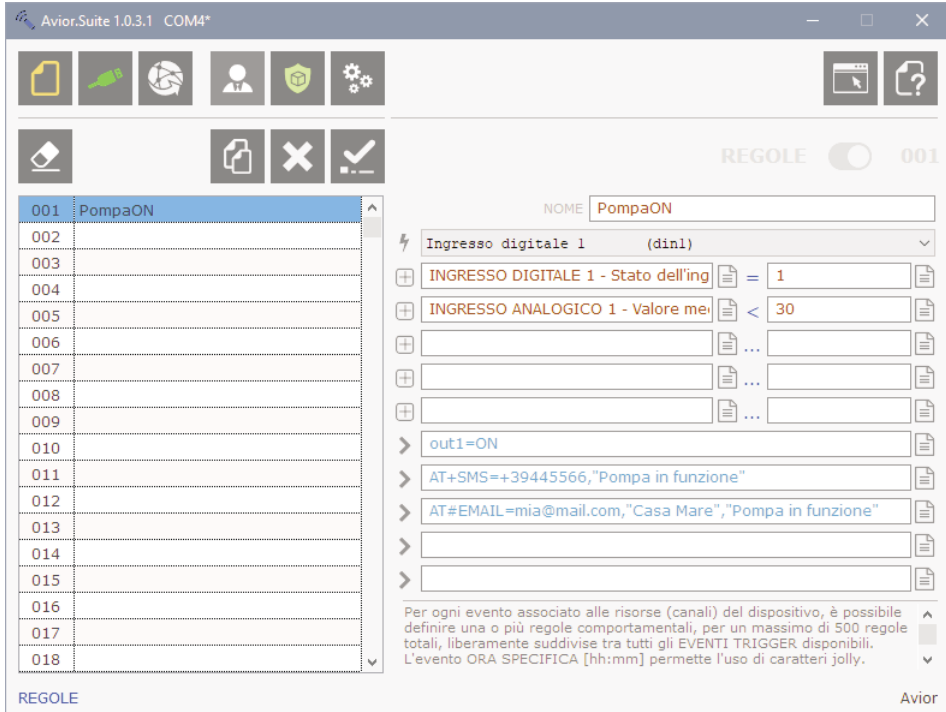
Avior.Suite 1.0.3.1 COM4*

REGOLE 001

| | |
|---|---|
| 001 | PompaON |
| 002 | |
| 003 | |
| 004 | |
| 005 | |
| 006 | |
| 007 | |
| 008 | |
| 009 | |
| 010 | |
| 011 | |
| 012 | |
| 013 | |
| 014 | |
| 015 | |
| 016 | |
| 017 | |
| 018 | |

NOME PompaON

Ingresso digitale 1 (din1)

INGRESSO DIGITALE 1 - Stato dell'ing = 1

INGRESSO ANALOGICO 1 - Valore me < 30

...

...

...

out1=ON

AT+SMS=+39445566,"Pompa in funzione"

AT#EMAIL=mia@mail.com,"Casa Mare","Pompa in funzione"

Per ogni evento associato alle risorse (canali) del dispositivo, è possibile definire una o più regole comportamentali, per un massimo di 500 regole totali, liberamente suddivise tra tutti gli EVENTI TRIGGER disponibili. L'evento ORA SPECIFICA [hh:mm] permette l'uso di caratteri jolly.

REGOLE

Avior